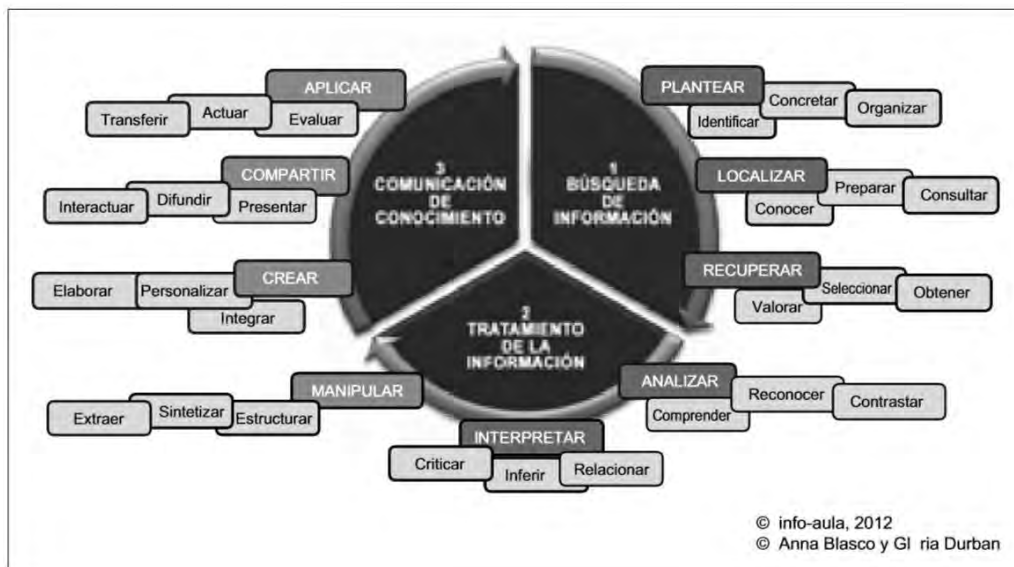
APLICAR
Transferir
Actuar
Evaluar

COMPARTIR
Interactuar
Difundir
Presentar

CREAR
Elaborar
Personalizar
Integrar

3
COMUNICACIÓN
DE
CONOCIMIENTO

1
BÚSQUEDA
DE
INFORMACIÓN

2
TRATAMIENTO
DE LA
INFORMACIÓN

PLANTEAR
Concretar
Organizar
Identificar

LOCALIZAR
Preparar
Consultar
Conocer

RECUPERAR
Seleccionar
Obtener
Valorar

MANIPULAR
Extraer
Sintetizar
Estructurar

ANALIZAR
Reconocer
Contrastar
Comprender

INTERPRETAR
Criticar
Inferir
Relacionar

© info-aula, 2012
© Anna Blasco y Gl ria Durban